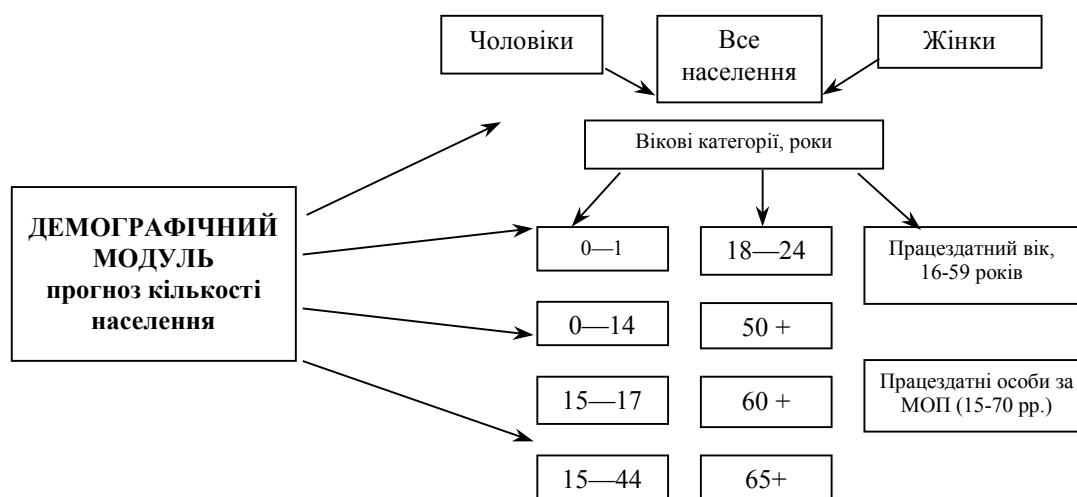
Чоловіки

Все населення

Жінки

Вікові категорії, роки

ДЕМОГРАФІЧНИЙ МОДУЛЬ прогноз кількості населення

0—1

18—24

Працездатний вік, 16-59 років

0—14

50 +

Працездатні особи за МОП (15-70 рр.)

15—17

60 +

15—44

65+